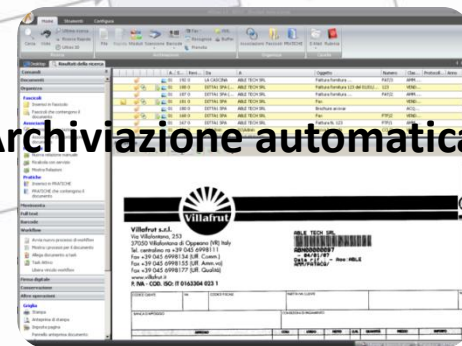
Home Strumenti Configura

Desktop Risultati della ricerca

Archiviazione automatica

Villafrut

Villafrut s.r.l.
Via Villafontana, 253
37050 Villafontana di Oppeano (VR) Italy
Tel. centralino ++39 045 6998111
Fax +39 045 6998134 (Uff. Comm.)
Fax +39 045 6998155 (Uff. Amm.vo)
Fax +39 045 6998171 (Uff. Qualità)
www.villafrut.it
P. IVA - COD. ISO: IT 01633040231

ABLE TECH SRL